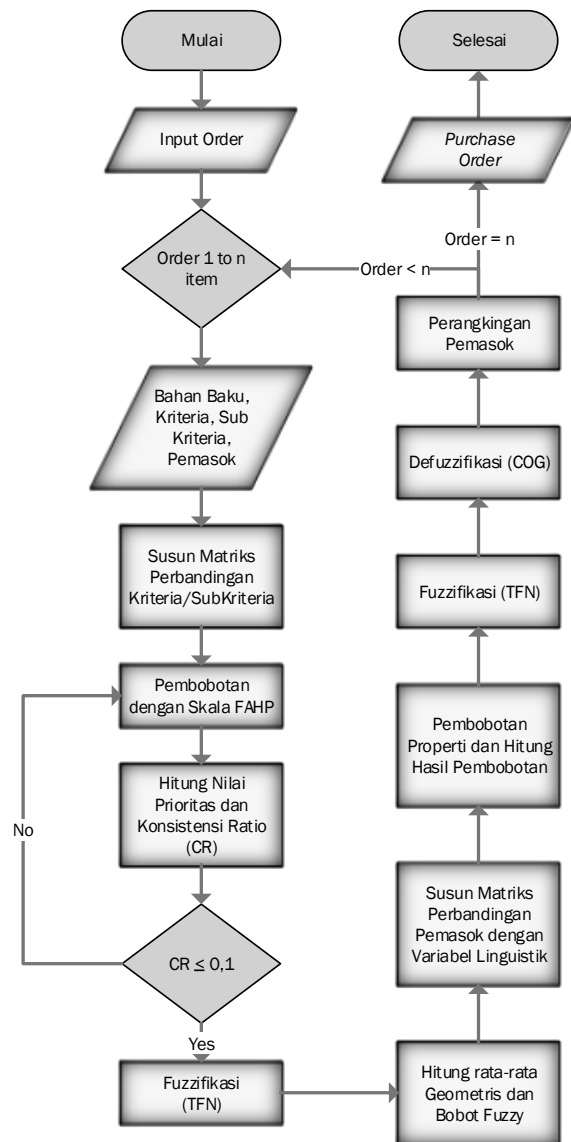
Mulai

Input Order

Order 1 to n item

Bahan Baku, Kriteria, Sub Kriteria, Pemasok

Susun Matriks Perbandingan Kriteria/SubKriteria

Pembobotan dengan Skala FAHP

Hitung Nilai Prioritas dan Konsistensi Ratio (CR)

No

CR ≤ 0,1

Yes

Fuzzifikasi (TFN)

Hitung rata-rata Geometris dan Bobot Fuzzy

Susun Matriks Perbandingan Pemasok dengan Variabel Linguistik

Pembobotan Properti dan Hitung Hasil Pembobotan

Fuzzifikasi (TFN)

Defuzzifikasi (COG)

Perangkingan Pemasok

Order < n

Order = n

Purchase Order

Selesai